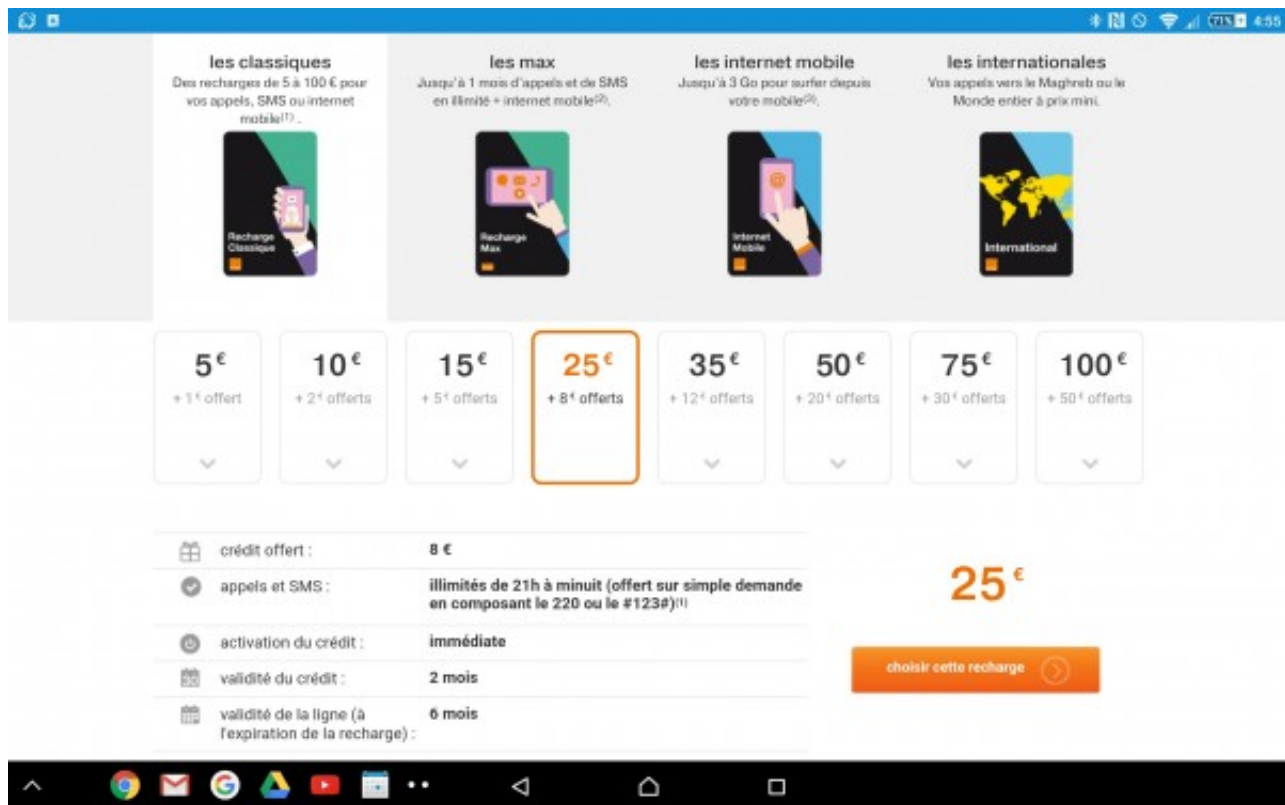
4:55

les classiques
Des recharges de 5 à 100 € pour vos appels, SMS ou internet mobile$^{(1)}$.

Recharge Classique

les max
Jusqu'à 1 mois d'appels et de SMS en illimité + internet mobile$^{(2)}$.

Recharge Max

les internet mobile
Jusqu'à 3 Go pour surfer depuis votre mobile$^{(3)}$.

Internet Mobile

les internationales
Vos appels vers le Maghreb ou le Monde entier à prix mini.

International

5€
+ 1€ offert

10€
+ 2€ offerts

15€
+ 5€ offerts

25€
+ 8€ offerts

35€
+ 12€ offerts

50€
+ 20€ offerts

75€
+ 30€ offerts

100€
+ 50€ offerts

| | |
|---|---|
| crédit offert : | 8 € |
| appels et SMS : | illimités de 21h à minuit (offert sur simple demande en composant le 220 ou le #123#)$^{(1)}$ |
| activation du crédit : | immédiate |
| validité du crédit : | 2 mois |
| validité de la ligne (à l'expiration de la recharge) : | 6 mois |

25€

choisir cette recharge